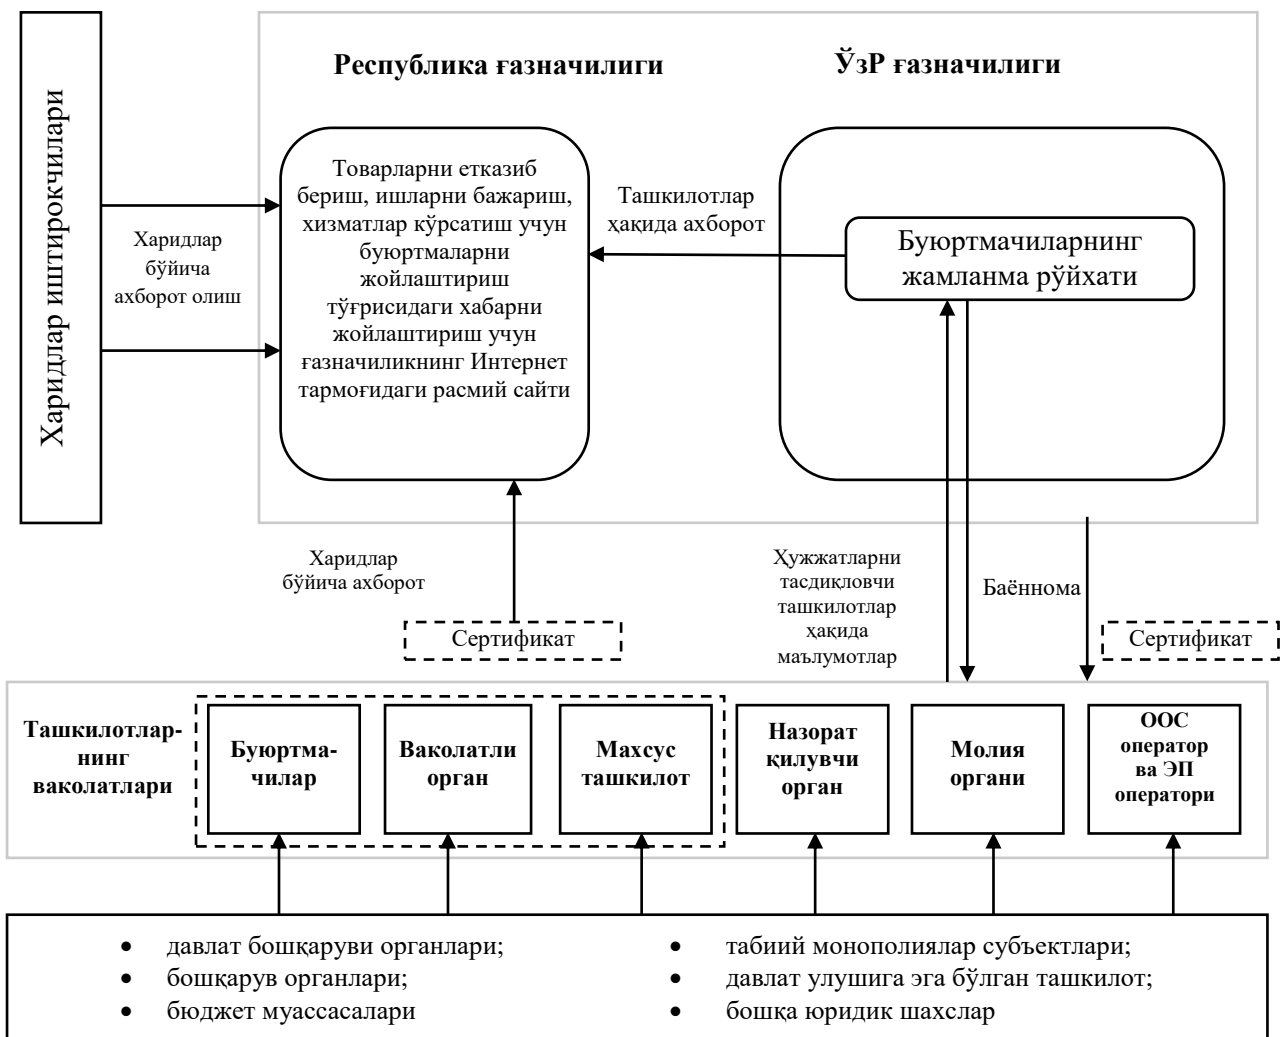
Харидлар иштирокчилари

Республика ғазначилиги

ЎзР ғазначилиги

Товарларни етказиб бериш, ишларни бажариш, хизматлар кўрсатиш учун буюртмаларни жойлаштириш тўғрисидаги хабарни жойлаштириш учун ғазначиликнинг Интернет тармоғидаги расмий сайти

Ташкилотлар ҳақида ахборот

Буюртмачиларнинг жамланма рўйхати

Харидлар бўйича ахборот олиш

Харидлар бўйича ахборот

Сертификат

Ҳужжатларни тасдиқловчи ташкилотлар ҳақида маълумотлар

Баённома

Сертификат

Ташкилотларнинг ваколатлари

Буюртмачилар

Ваколатли орган

Махсус ташкилот

Назорат қилувчи орган

Молия органи

ООС оператор ва ЭП оператори

- давлат бошқаруви органлари;
- бошқарув органлари;
- бюджет муассасалари
- табиий монополиялар субъектлари;
- давлат улушига эга бўлган ташкилот;
- бошқа юридик шахслар